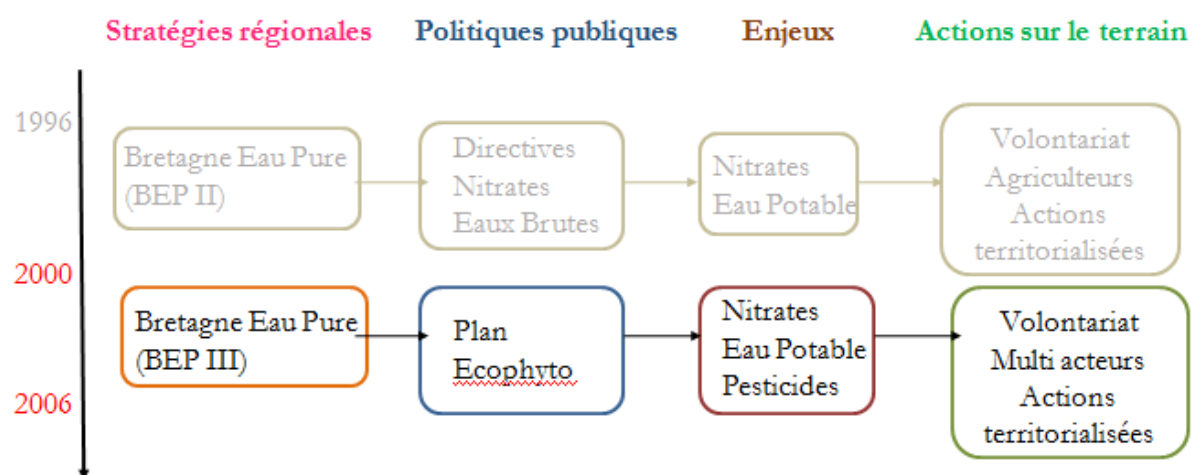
Stratégies régionales Politiques publiques Enjeux Actions sur le terrain

1996

Bretagne Eau Pure (BEP II)

Directives Nitrates Eaux Brutes

Nitrates Eau Potable

Volontariat Agriculteurs Actions territorialisées

2000

Bretagne Eau Pure (BEP III)

Plan Ecophyto

Nitrates Eau Potable Pesticides

Volontariat Multi acteurs Actions territorialisées

2006